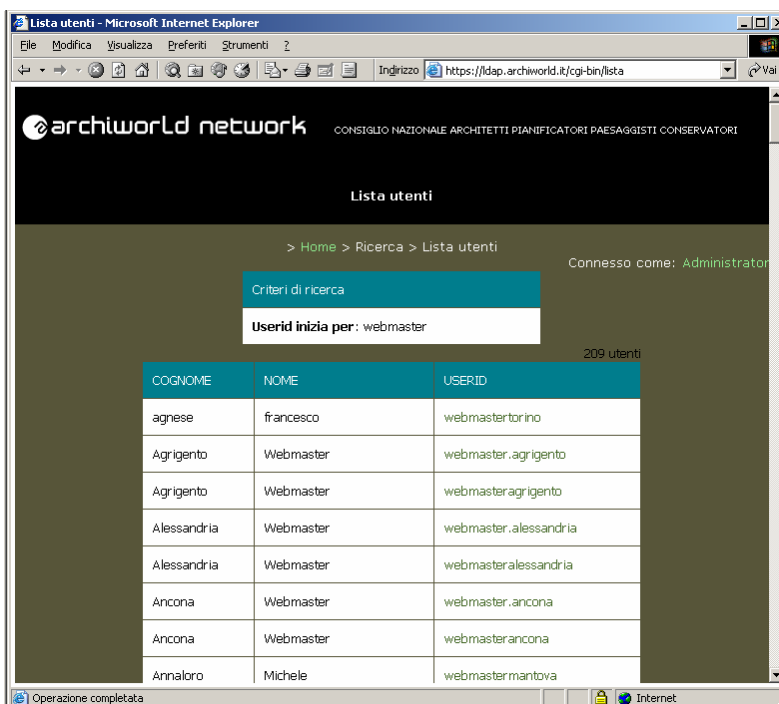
Lista utenti - Microsoft Internet Explorer

File Modifica Visualizza Preferiti Strumenti ?

Indirizzo https://ldap.archiworld.it/cgi-bin/lista

Vai

archiworld network CONSIGLIO NAZIONALE ARCHITETTI PIANIFICATORI PAESAGGISTI CONSERVATORI

Lista utenti

> Home > Ricerca > Lista utenti

Connesso come: Administrator

Criteri di ricerca

**Userid inizia per**: webmaster

209 utenti

| COGNOME | NOME | USERID |
|---|---|---|
| agnese | francesco | webmastertorino |
| Agrigento | Webmaster | webmaster.agrigento |
| Agrigento | Webmaster | webmasteragrigento |
| Alessandria | Webmaster | webmaster.alessandria |
| Alessandria | Webmaster | webmasteralessandria |
| Ancona | Webmaster | webmaster.ancona |
| Ancona | Webmaster | webmasterancona |
| Annaloro | Michele | webmastermantova |

Operazione completata

Internet